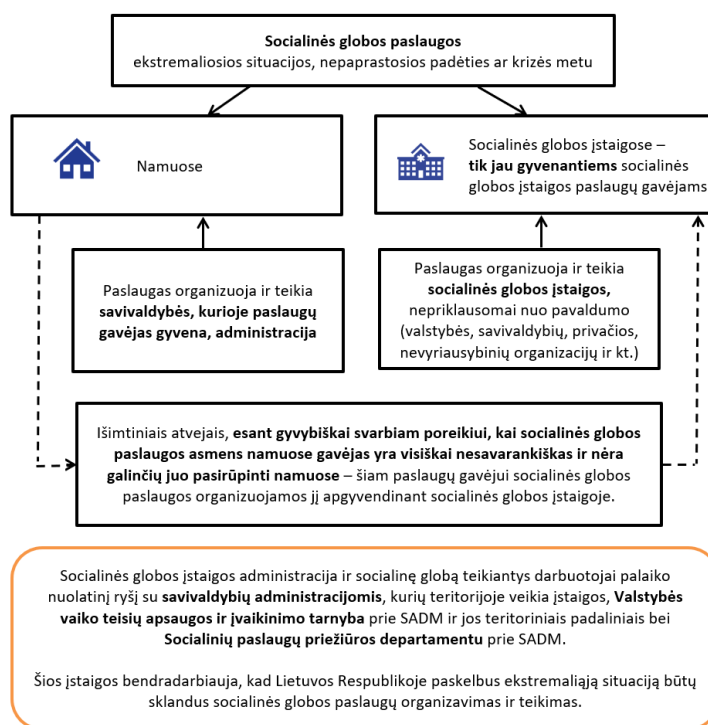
**Socialinės globos paslaugos**
ekstremaliosios situacijos, nepaprastosios padėties ar krizės metu

Namuose

Socialinės globos įstaigose – **tik jau gyvenantiems** socialinės globos įstaigos paslaugų gavėjams

Paslaugas organizuoja ir teikia **savivaldybės, kurioje paslaugų gavėjas gyvena, administracija**

Paslaugas organizuoja ir teikia **socialinės globos įstaigos,** nepriklausomai nuo pavaldumo (valstybės, savivaldybių, privačios, nevyriausybinių organizacijų ir kt.)

Išimtiniais atvejais, **esant gyvybiškai svarbiam poreikiui, kai socialinės globos paslaugos asmens namuose gavėjas yra visiškai nesavarankiškas ir nėra galinčių juo pasirūpinti namuose** – šiam paslaugų gavėjui socialinės globos paslaugos organizuojamos jį apgyvendinant socialinės globos įstaigoje.

Socialinės globos įstaigos administracija ir socialinę globą teikiantys darbuotojai palaiko nuolatinį ryšį su **savivaldybių administracijomis**, kurių teritorijoje veikia įstaigos, **Valstybės vaiko teisių apsaugos ir įvaikinimo tarnyba** prie SADM ir jos teritoriniais padaliniais bei **Socialinių paslaugų priežiūros departamentu** prie SADM.

Šios įstaigos bendradarbiauja, kad Lietuvos Respublikoje paskelbus ekstremaliąją situaciją būtų sklandus socialinės globos paslaugų organizavimas ir teikimas.